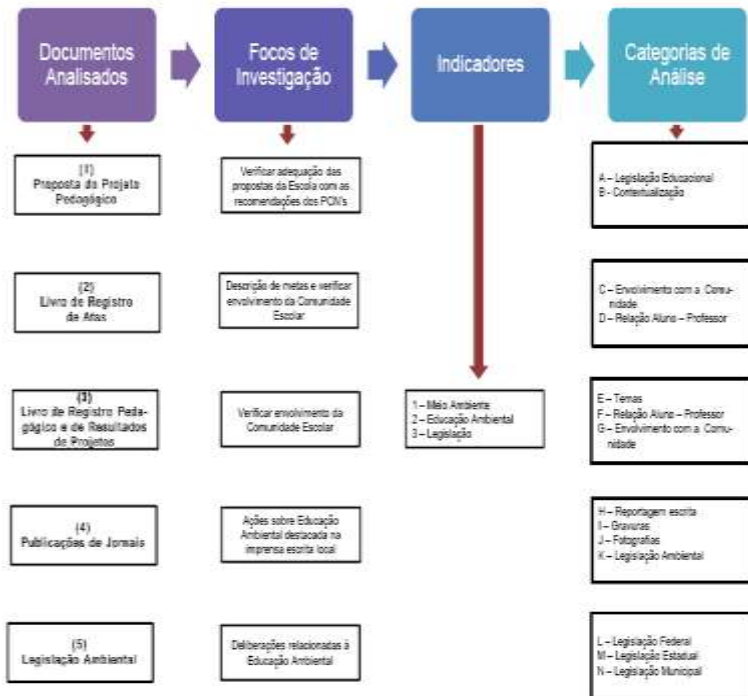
Documentos Analisados

Focos de Investigação

Indicadores

Categorias de Análise

(1)
Proposta do Projeto Pedagógico

Verificar adequação das propostas da Escola com as recomendações dos PCN's

A – Legislação Educacional
B - Contextualização

(2)
Livro de Registro de Atas

Descrição de metas e verificar envolvimento da Comunidade Escolar

C – Envolvimento com a Comunidade
D – Relação Aluno – Professor

(3)
Livro de Registro Pedagógico e de Resultados de Projetos

Verificar envolvimento da Comunidade Escolar

1 – Meio Ambiente
2 – Educação Ambiental
3 – Legislação

E – Temas
F – Relação Aluno – Professor
G – Envolvimento com a Comunidade

(4)
Publicações de Jornais

Ações sobre Educação Ambiental destacada na imprensa escrita local

H – Reportagem escrita
I – Gravuras
J – Fotografias
K – Legislação Ambiental

(5)
Legislação Ambiental

Deliberações relacionadas à Educação Ambiental

L – Legislação Federal
M – Legislação Estadual
N – Legislação Municipal